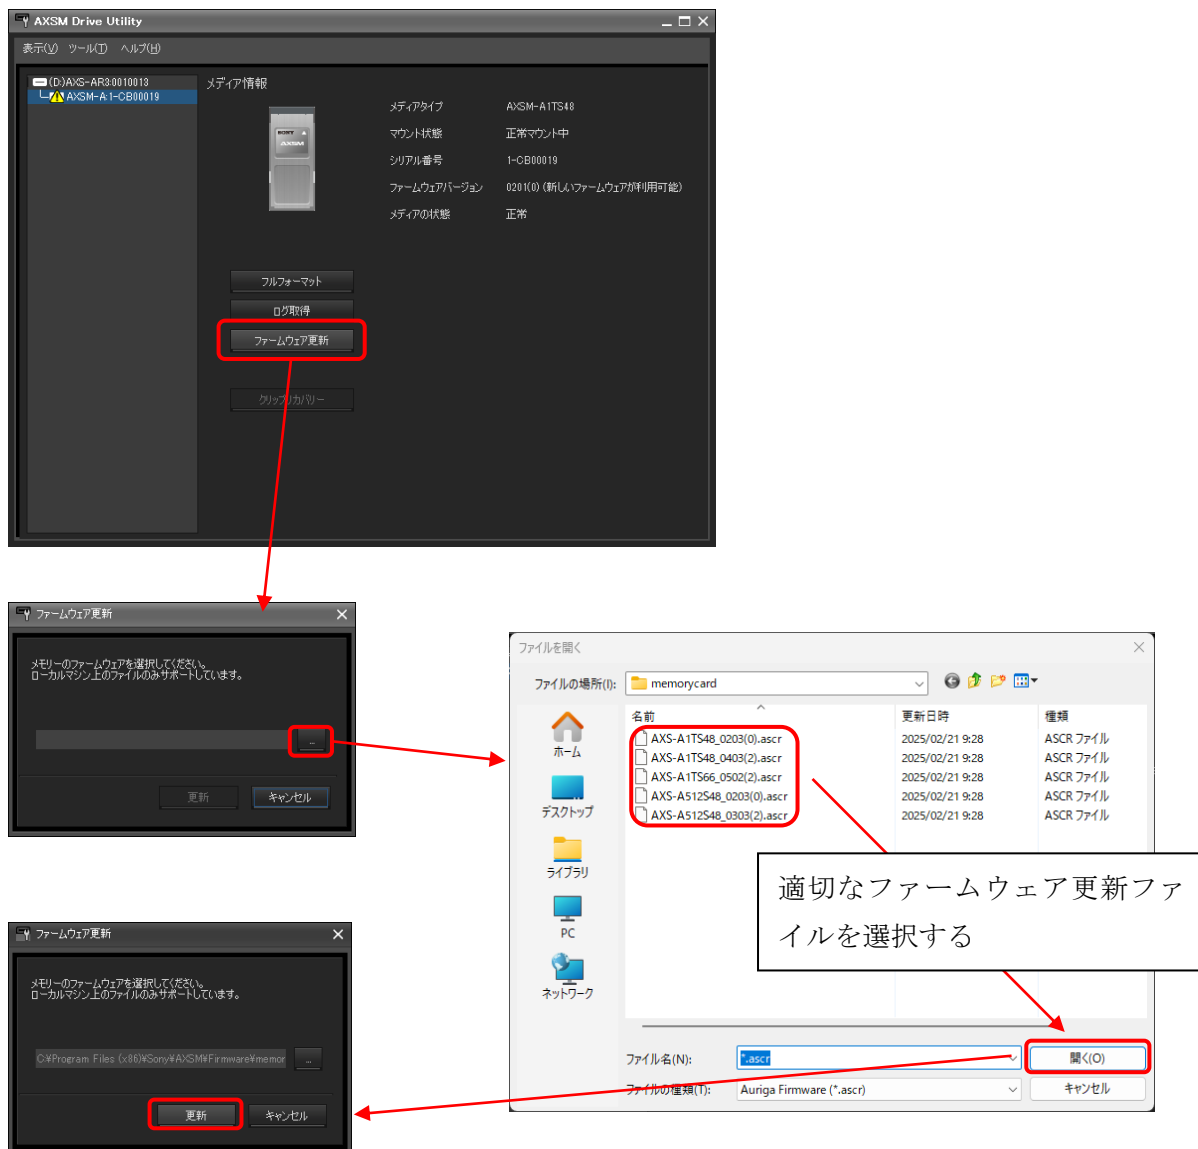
AXSM Drive Utility

表示(V) ツール(T) ヘルプ(H)

(D:)AXS-AR3:0010013
AXSM-A1-CB00019

メディア情報

SONY AXSM

| メディアタイプ | AXSM-A1TS48 |
|---|---|
| マウント状態 | 正常マウント中 |
| シリアル番号 | 1-CB00019 |
| ファームウェアバージョン | 0201(0) (新しいファームウェアが利用可能) |
| メディアの状態 | 正常 |

フルフォーマット
ログ取得
ファームウェア更新
クリップリカバリー

ファームウェア更新

メモリーのファームウェアを選択してください。
ローカルマシン上のファイルのみサポートしています。

...

更新 キャンセル

ファイルを開く

ファイルの場所(I): memorycard

ホーム
デスクトップ
ライブラリ
PC
ネットワーク

| 名前 | 更新日時 | 種類 |
|---|---|---|
| AXS-A1TS48_0203(0).ascr | 2025/02/21 9:28 | ASCR ファイル |
| AXS-A1TS48_0403(2).ascr | 2025/02/21 9:28 | ASCR ファイル |
| AXS-A1TS66_0502(2).ascr | 2025/02/21 9:28 | ASCR ファイル |
| AXS-A512S48_0203(0).ascr | 2025/02/21 9:28 | ASCR ファイル |
| AXS-A512S48_0303(2).ascr | 2025/02/21 9:28 | ASCR ファイル |

適切なファームウェア更新ファイルを選択する

ファイル名(N): *.ascr
開く(O)
ファイルの種類(T): Auriga Firmware (*.ascr)
キャンセル

ファームウェア更新

メモリーのファームウェアを選択してください。
ローカルマシン上のファイルのみサポートしています。

C:¥Program Files (x86)¥Sony¥AXSM¥Firmware¥memor ...

更新 キャンセル